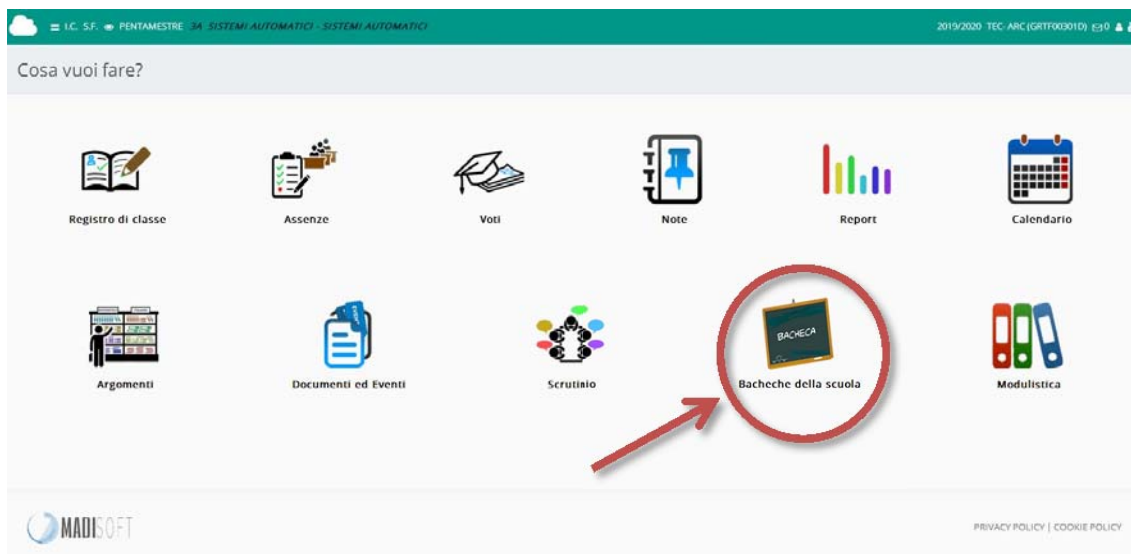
I.C. S.F. PENTAMESTRE 3A SISTEMI AUTOMATICI - SISTEMI AUTOMATICI

2019/2020 TEC-ARC (GRTF00301D) 0

Cosa vuoi fare?

Registro di classe

Assenze

Voti

Note

Report

Calendario

Argomenti

Documenti ed Eventi

Scrutinio

BACHECA

Bacheche della scuola

Modulistica

MADISOFT

PRIVACY POLICY | COOKIE POLICY